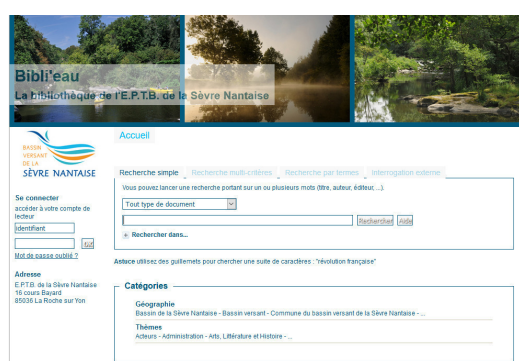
Bibli'eau
La bibliothèque de l'E.P.T.B. de la Sèvre Nantaise

BASSIN VERSANT DE LA SÈVRE NANTAISE

Se connecter
accéder à votre compte de lecteur
identifiant
OK
Mot de passe oublié ?

Adresse
E.P.T.B. de la Sèvre Nantaise
16 cours Bayard
85036 La Roche sur Yon

Accueil

Recherche simple | Recherche multi-critères | Recherche par termes | Interrogation externe

Vous pouvez lancer une recherche portant sur un ou plusieurs mots (titre, auteur, éditeur, ...).

Tout type de document

Rechercher | Aide

+ Rechercher dans...

Astuce utilisez des guillemets pour chercher une suite de caractères : "révolution française"

Catégories

Géographie
Bassin de la Sèvre Nantaise - Bassin versant - Commune du bassin versant de la Sèvre Nantaise - ...

Thèmes
Acteurs - Administration - Arts, Littérature et Histoire - ...